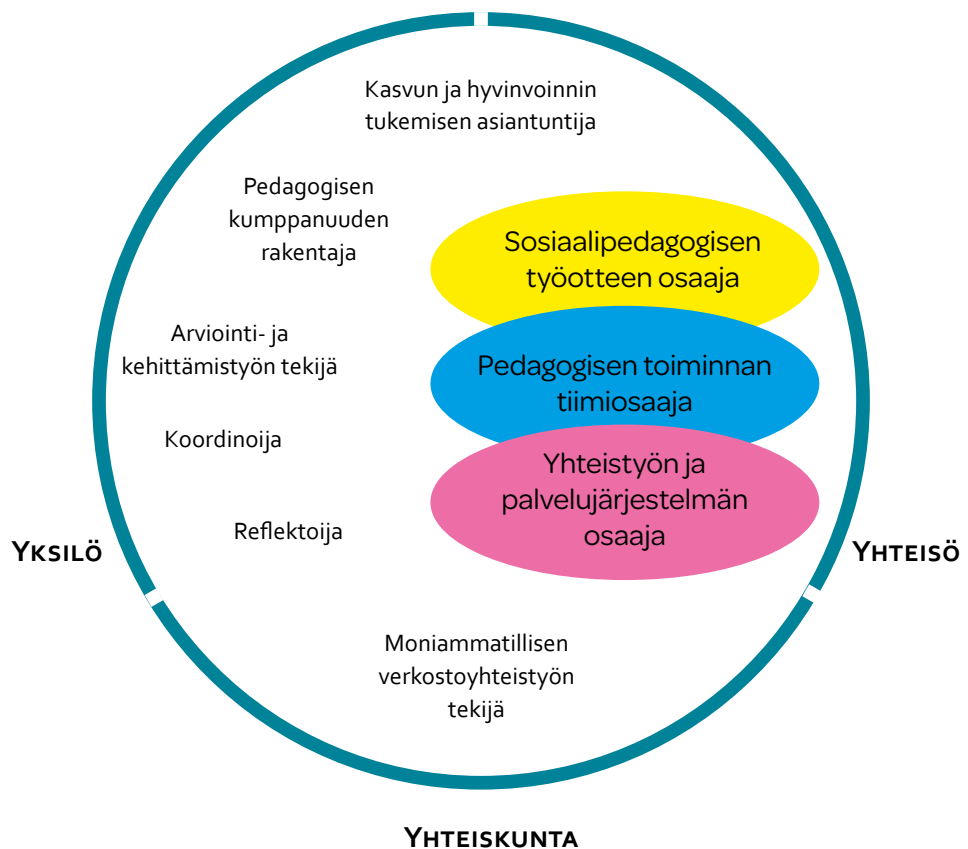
Kasvun ja hyvinvoinnin tukemisen asiantuntija

Pedagogisen kumppanuuden rakentaja

Sosiaalipedagogisen työotteen osaaja

Arviointi- ja kehittämistyön tekijä

Pedagogisen toiminnan tiimiosaaja

Koordinoija

Yhteistyön ja palvelujärjestelmän osaaja

Reflektoija

Yksilö

Yhteisö

Moniammatillisen verkostoyhteistyön tekijä

Yhteiskunta